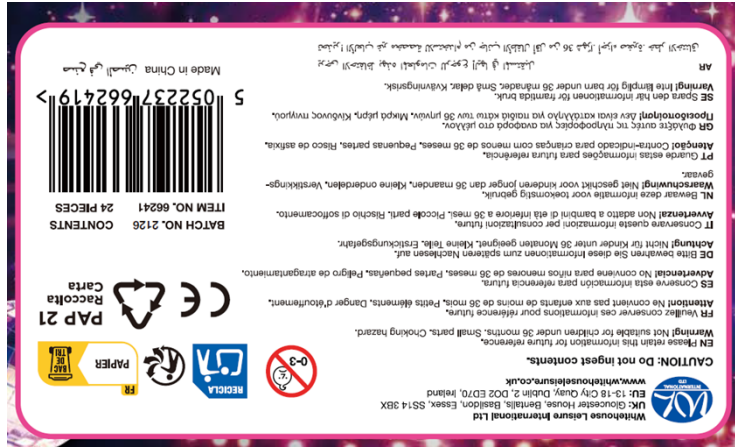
Whitehouse Leisure International Ltd
UK: Gloucester House, Bentalls, Basildon, Essex, SS14 3BX
EU: 13-18 City Quay, Dublin 2, D02 ED70, Ireland
www.whitehouseleisure.co.uk

CAUTION: Do not ingest contents.

EN Please retain this information for future reference.
Warning! Not suitable for children under 36 months. Small parts. Choking hazard.
FR Veuillez conserver ces informations pour référence future.
Attention! Ne convient pas aux enfants de moins de 36 mois. Petits éléments. Danger d'étouffement.
ES Conserve esta información para referencia futura.
Advertencia! No conviene para niños menores de 36 meses. Partes pequeñas. Peligro de atragantamiento.
DE Bitte bewahren Sie diese Informationen zum späteren Nachlesen auf.
Achtung! Nicht für Kinder unter 36 Monaten geeignet. Kleine Teile. Erstickungsgefahr.
IT Conservare queste informazioni per consultazioni future.
Avvertenza! Non adatto a bambini di età inferiore a 36 mesi. Piccole parti. Rischio di soffocamento.
NL Bewaar deze informatie voor toekomstig gebruik.
Waarschuwing! Niet geschikt voor kinderen jonger dan 36 maanden. Kleine onderdelen. Verstikkingsgevaar.
PT Guarde estas informações para futura referência.
Atenção! Contra-indicado para crianças com menos de 36 meses. Pequenas partes. Risco de asfixia.
GR Φυλάξτε αυτές τις πληροφορίες για αναφορά στο μέλλον.
Προειδοποίηση! Δεν είναι κατάλληλο για παιδιά κάτω των 36 μηνών. Μικρά μέρη. Κίνδυνος πνιγμού.
SE Spara den här informationen för framtida bruk.
Varning! Inte lämplig för barn under 36 månader. Små delar. Kvävningsrisk.
AR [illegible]
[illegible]

0-3

RICICLA

FR
PAPIER

PAP 21
Raccolta
Carta

BATCH NO. 2126
ITEM NO. 66241
CONTENTS 24 PIECES

5 052237 662419 >

Made in China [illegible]